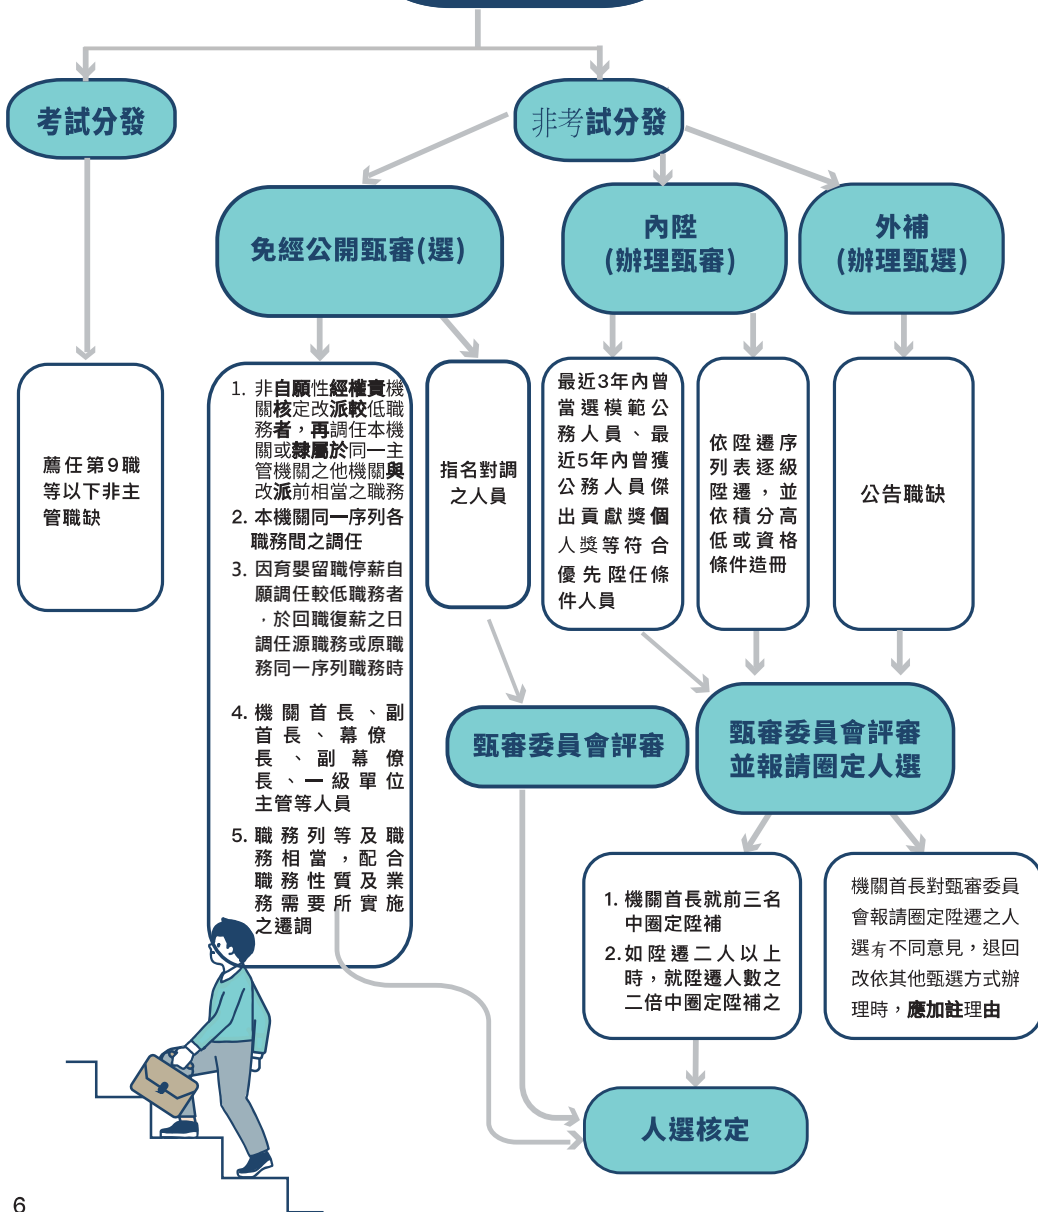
考試分發

非考試分發

免經公開甄審(選)

內陞
(辦理甄審)

外補
(辦理甄選)

薦任第9職等以下非主管職缺

1. 非自願性經權責機關核定改派較低職務者，再調任本機關或隸屬於同一主管機關之他機關與改派前相當之職務
2. 本機關同一序列各職務間之調任
3. 因育嬰留職停薪自願調任較低職務者，於回職復薪之日調任源職務或原職務同一序列職務時
4. 機關首長、副首長、幕僚長、副幕僚長、一級單位主管等人員
5. 職務列等及職務相當，配合職務性質及業務需要所實施之遷調

指名對調之人員

最近3年內曾當選模範公務人員、最近5年內曾獲公務人員傑出貢獻獎個人獎等符合優先陞任條件人員

依陞遷序列表逐級陞遷，並依積分高低或資格條件造冊

公告職缺

甄審委員會評審

甄審委員會評審並報請圈定人選

1. 機關首長就前三名中圈定陞補
2. 如陞遷二人以上時，就陞遷人數之二倍中圈定陞補之

機關首長對甄審委員會報請圈定陞遷之人選有不同意見，退回改依其他甄選方式辦理時，應加註理由

人選核定

6